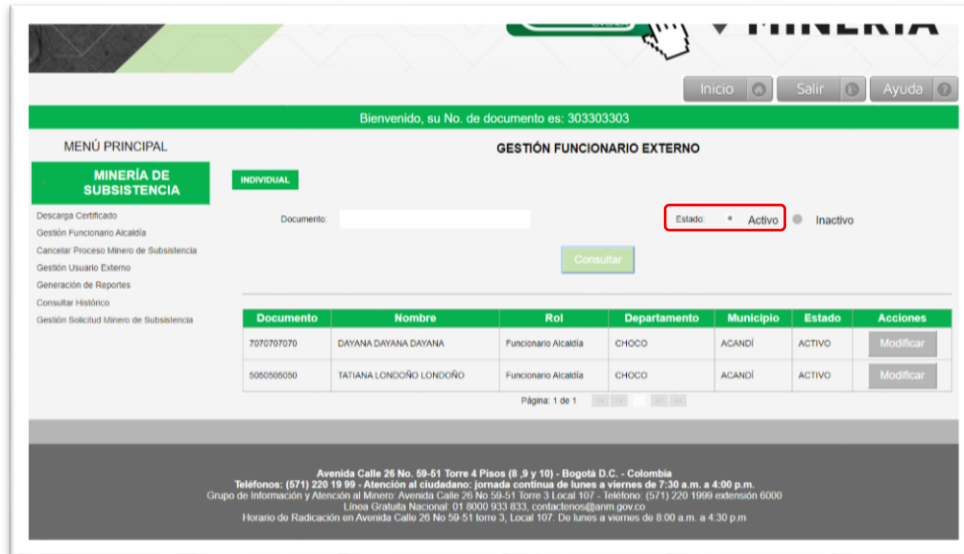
MINERÍA

Inicio Salir Ayuda

Bienvenido, su No. de documento es: 303303303

MENÚ PRINCIPAL

MINERÍA DE SUBSISTENCIA

Descarga Certificado
Gestión Funcionario Alcaldía
Cancelar Proceso Minero de Subsistencia
Gestión Usuario Externo
Generación de Reportes
Consultar Histórico
Gestión Solicitud Minero de Subsistencia

GESTIÓN FUNCIONARIO EXTERNO

INDIVIDUAL

Documento:

Estado: Activo Inactivo

Consultar

| Documento | Nombre | Rol | Departamento | Municipio | Estado | Acciones |
|---|---|---|---|---|---|---|
| 7070707070 | DAYANA DAYANA DAYANA | Funcionario Alcaldía | CHOCO | ACANDÍ | ACTIVO | Modificar |
| 5050505050 | TATIANA LONDOÑO LONDOÑO | Funcionario Alcaldía | CHOCO | ACANDÍ | ACTIVO | Modificar |

Página: 1 de 1

Avenida Calle 26 No. 59-51 Torre 4 Pisos (8 ,9 y 10) - Bogotá D.C. - Colombia
Teléfonos: (571) 220 19 99 - Atención al ciudadano: jornada continua de lunes a viernes de 7:30 a.m. a 4:00 p.m.
Grupo de Información y Atención al Minero: Avenida Calle 26 No 59-51 Torre 3 Local 107 - Teléfono: (571) 220 1999 extensión 6000
Línea Gratuita Nacional: 01 8000 933 833, contactenos@anm.gov.co
Horario de Radicación en Avenida Calle 26 No 59-51 torre 3, Local 107: De lunes a viernes de 8:00 a.m. a 4:30 p.m